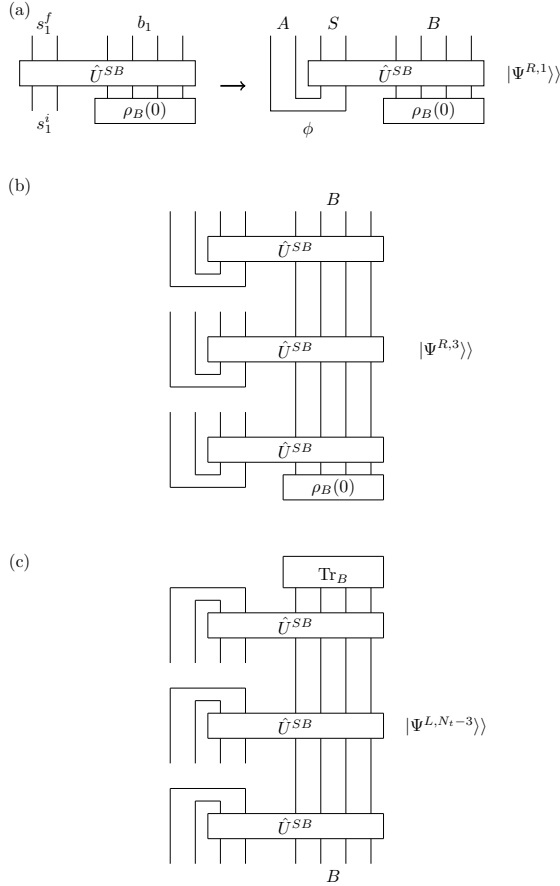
(a) $s_1^f$ $b_1$ $\hat{U}^{SB}$ $s_1^i$ $\rho_B(0)$ $\longrightarrow$ $A$ $S$ $B$ $\hat{U}^{SB}$ $\rho_B(0)$ $\phi$ $|\Psi^{R,1}\rangle\rangle$

(b) $B$ $\hat{U}^{SB}$ $\hat{U}^{SB}$ $|\Psi^{R,3}\rangle\rangle$ $\hat{U}^{SB}$ $\rho_B(0)$

(c) $\mathrm{Tr}_B$ $\hat{U}^{SB}$ $\hat{U}^{SB}$ $|\Psi^{L,N_t-3}\rangle\rangle$ $\hat{U}^{SB}$ $B$